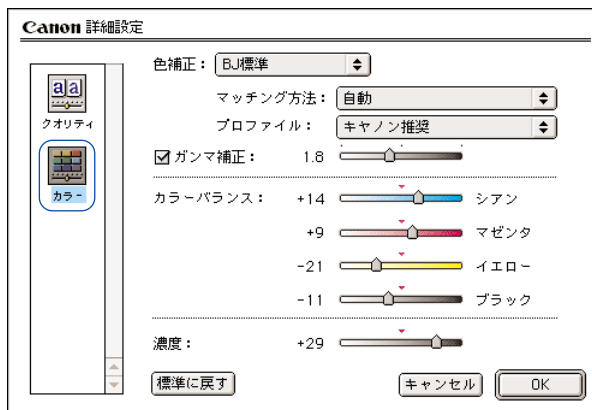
Canon 詳細設定

aa
クオリティ

カラー

色補正： BJ標準

マッチング方法： 自動

プロファイル： キヤノン推奨

☑ガンマ補正： 1.8

カラーバランス： +14 シアン

+9 マゼンタ

-21 イエロー

-11 ブラック

濃度： +29

標準に戻す

キャンセル

OK